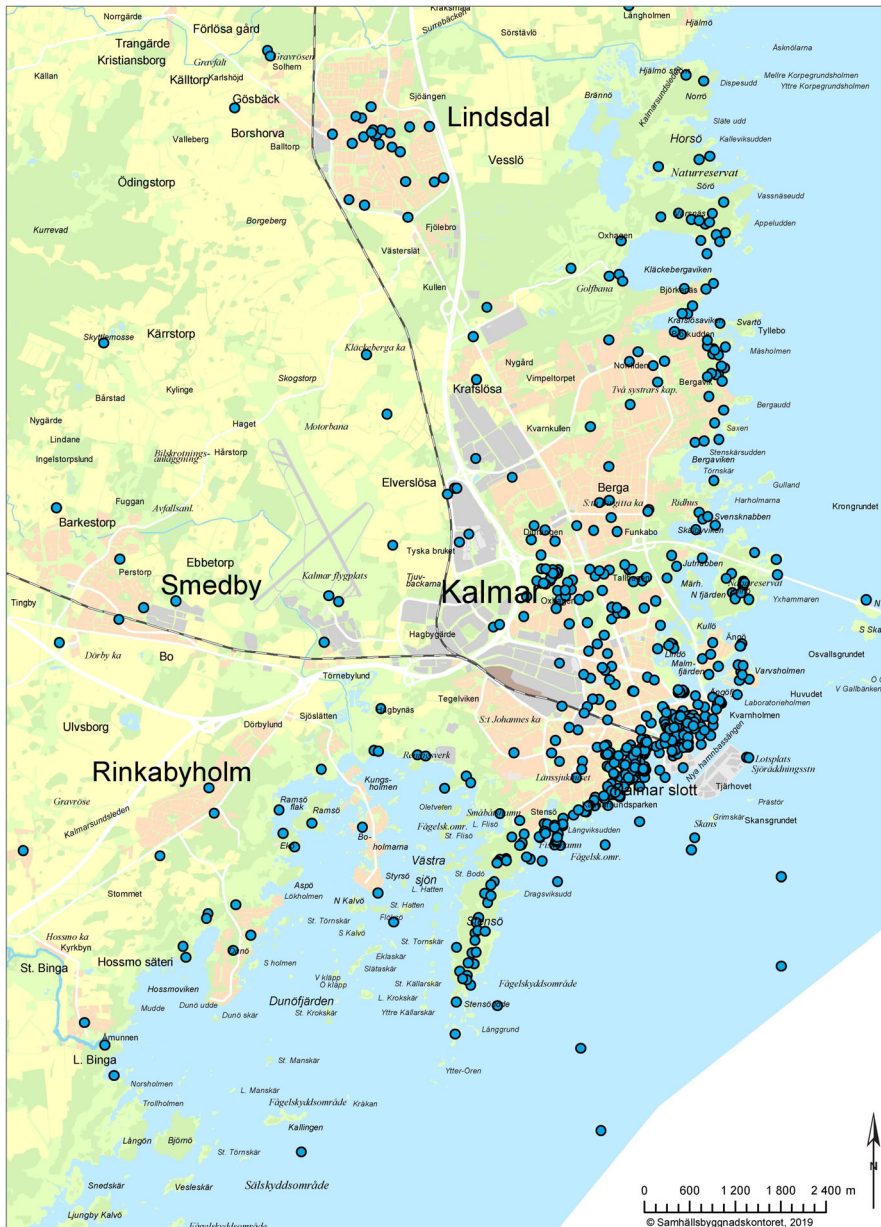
Norrgärde
Förlösa gård
Kraksmåla
Surrebäcken
Sörstävlö
Långholmen
Hjälmö
Trangärde
Kristiansborg
Gravrösen
Solhem
Källan
Källtorp
Karlshöjd
Askölarna
Gösbäck
Sjöängen
Lindsdal
Hjälmö sto
Dispesudd
Mellre Korpegrundsholmen
Yttre Korpegrundsholmen
Brännö
Norrö
Kalmarsundsleden
Borshorva
Balltorp
Vesslö
Släte udd
Valleberg
Horsö
Kalleviksudden
Ödingstorp
Naturreservat
Sörö
Borgeberg
Fjölebro
Vassnäseudd
Kurrevad
Appeludden
Oxhagen
Västerslät
Kullen
Kläckebergaviken
Golfbana
Björkenäs
Skyttemosse
Kärrstorp
Kläckeberga ka
Svartö
Tyllebo
Skogstorp
Nygård
Vimpeltorpet
Måsholmen
Bårstad
Kylinge
Haget
Krafslösa
Nordvikudden
Två systrars kap.
Bergavik
Nygärde
Motorbana
Bergaudd
Lindane
Bilskrotningsanläggning
Hårstorp
Kvarnkullen
Saxen
Ingelstorpslund
Stenskärssudden
Bergaviken
Törnskär
Elverslösa
Berga
Gulland
Fuggan
Avfallsanl.
Ridhus
Harholmarna
Barkestorp
Funkabo
Svensknabben
Krongrundet
Tyska bruket
Jutnabben
Ebbetorp
Perstorp
Smedby
Kalmar flygplats
Tjuvbackarna
Kalmar
Tallhagen
Märh.
Naturreservat
Tingby
N fjärden
Yxhammaren
S Ska
Kullö
Hagbygärde
Ängö
Dörby ka
Bo
Malmfjärden
Osvallsgrundet
Törnebylund
Varvsholmen
Ängö
Huvudet
Laboratorieholmen
V Gallbänken
Ulvsborg
Dörbylund
Sjöslätten
Tegelviken
Kvarnholmen
S:t Johannes ka
Rinkabyholm
Reningsverk
Länssjukhuset
Nya hamnbassängen
Lotsplats
Sjöräddningsstn
Kungsholmen
Kalmar slott
Tjärhovet
Gravröse
Ramsö flak
Ramsö
Oletveten
Stensö
Prästör
Smålands...
Kalmarsundsleden
Fågelsk.omr.
L. Fliso
Långviksudden
Grimskär
Skans
Skansgrundet
Bo-holmarna
St. Fliso
Fågelsk.omr.
Västra sjön
St. Bodö
Stommet
Styrsö
L. Hatten
Dragsviksudd
Aspö
Lökholmen
N Kalvö
St. Hatten
St. Törnskär
Flotö
Stensö
Hossmo ka
S Kalvö
St. Törnskär
Kyrkbyn
St. Binga
Hossmo säteri
S holmen
Eklaskär
V Kläpp
Ö Kläpp
Slätaskär
St. Källarskär
Fågelskyddsområde
Hossmoviken
Dunöfjärden
L. Krokskär
Mudde
Dunö udde
St. Krokskär
Yttre Källarskär
Stensöudde
Dunö skär
Ämunnen
Långgrund
St. Manskär
L. Binga
Ytter-Ören
Norsholmen
L. Manskär
Trollholmen
Fågelskyddsområde
Kråkan
Kallingen
Långön
Björnö
St. Törnskär
Snedskär
Vesleskär
Sälskyddsområde
Ljungby Kalvö
Fågelskyddsområde
0
600
1 200
1 800
2 400 m
N
© Samhällsbyggnadskontoret, 2019